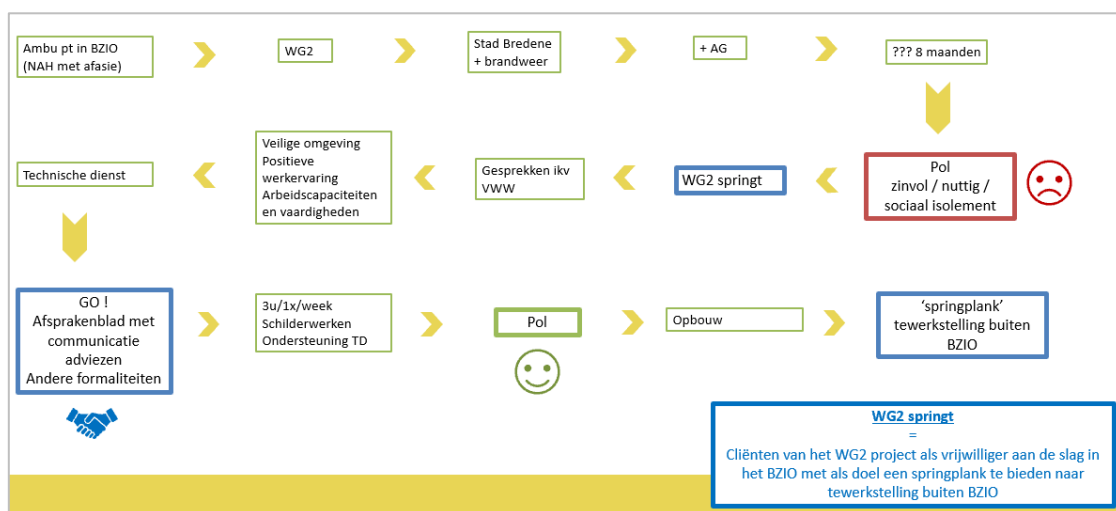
Ambu pt in BZIO (NAH met afasie)

WG2

Stad Bredene + brandweer

+ AG

??? 8 maanden

Pol zinvol / nuttig / sociaal isolement

WG2 springt

Gesprekken ikv VWW

Veilige omgeving Positieve werkervaring Arbeidscapaciteiten en vaardigheden

Technische dienst

GO ! Afsprakenblad met communicatie adviezen Andere formaliteiten

3u/1x/week Schilderwerken Ondersteuning TD

Pol

Opbouw

'springplank' tewerkstelling buiten BZIO

WG2 springt
=
Cliënten van het WG2 project als vrijwilliger aan de slag in het BZIO met als doel een springplank te bieden naar tewerkstelling buiten BZIO